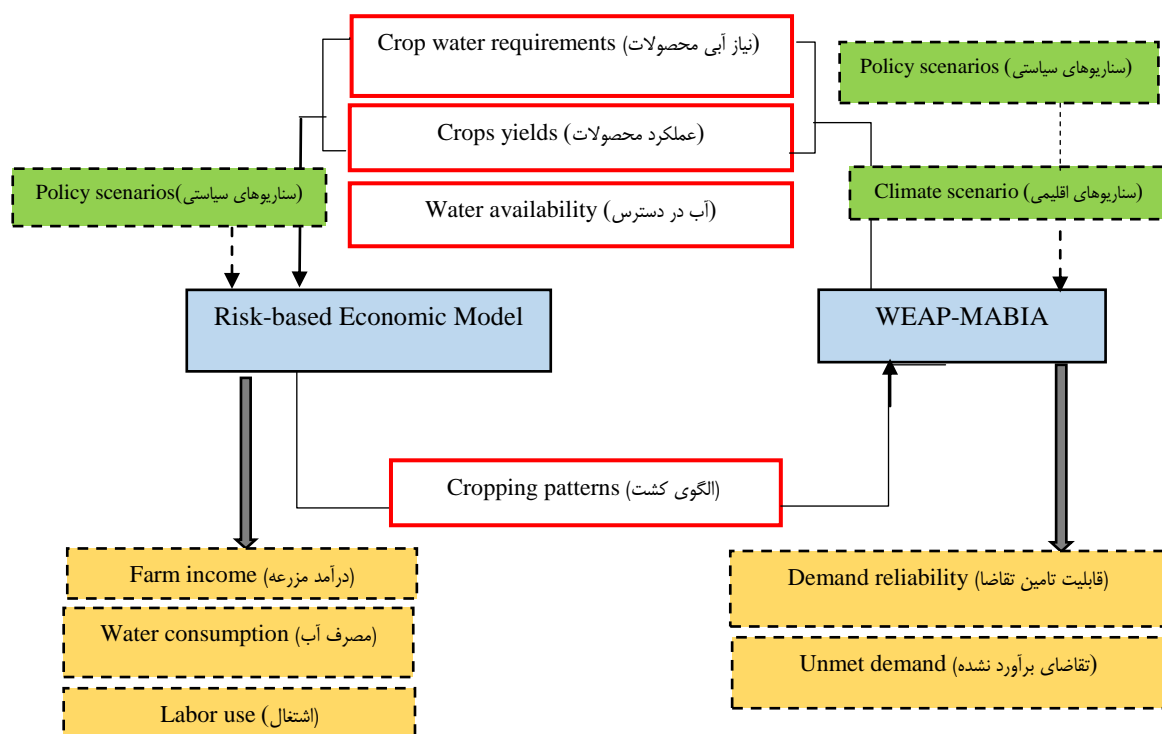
Crop water requirements (نیاز آبی محصولات)

Crops yields (عملکرد محصولات)

Water availability (آب در دسترس)

Policy scenarios (سناریوهای سیاستی)

Policy scenarios(سناریوهای سیاستی)

Climate scenario (سناریوهای اقلیمی)

Risk-based Economic Model

WEAP-MABIA

Cropping patterns (الگوی کشت)

Farm income (درآمد مزرعه)

Water consumption (مصرف آب)

Labor use (اشتغال)

Demand reliability (قابلیت تامین تقاضا)

Unmet demand (تقاضای برآورد نشده)